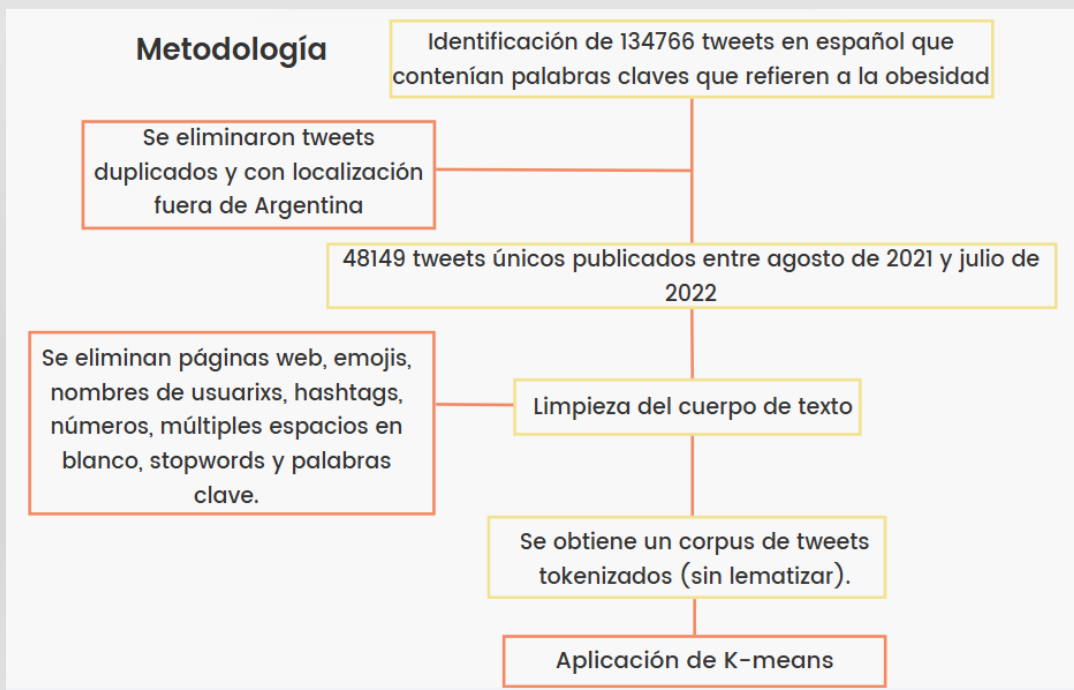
Metodología

Identificación de 134766 tweets en español que contenían palabras claves que refieren a la obesidad

Se eliminaron tweets duplicados y con localización fuera de Argentina

48149 tweets únicos publicados entre agosto de 2021 y julio de 2022

Se eliminan páginas web, emojis, nombres de usuarixs, hashtags, números, múltiples espacios en blanco, stopwords y palabras clave.

Limpieza del cuerpo de texto

Se obtiene un corpus de tweets tokenizados (sin lematizar).

Aplicación de K-means